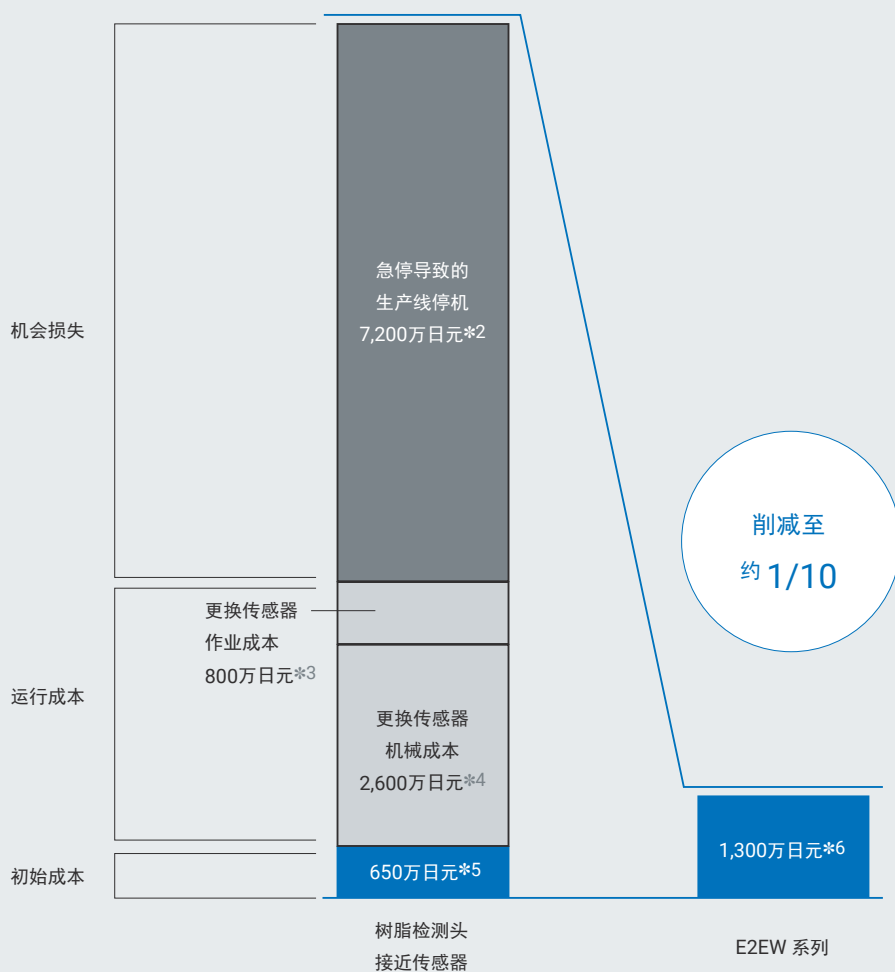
急停导致的
生产线停机
7,200万日元*2

机会损失

削减至
约 1/10

更换传感器
作业成本
800万日元*3

运行成本

更换传感器
机械成本
2,600万日元*4

1,300万日元*6

初始成本

650万日元*5

树脂检测头
接近传感器

E2EW 系列